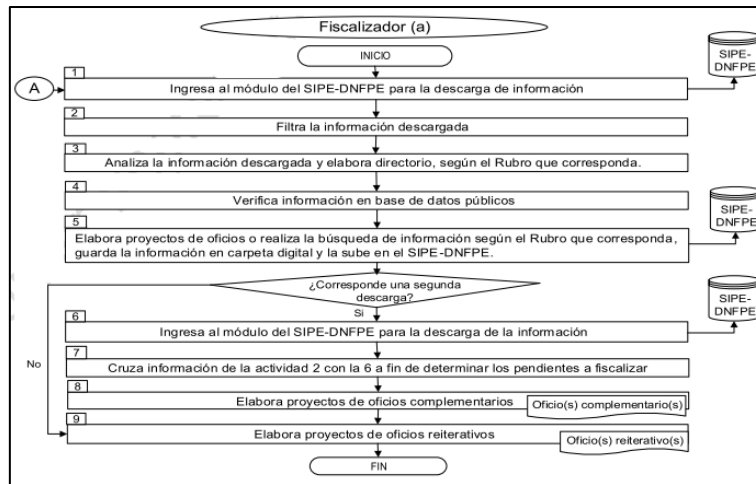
Fiscalizador (a)

INICIO

SIPE-DNFPE

A

1

Ingresa al módulo del SIPE-DNFPE para la descarga de información

2

Filtra la información descargada

3

Analiza la información descargada y elabora directorio, según el Rubro que corresponda.

4

Verifica información en base de datos públicos

SIPE-DNFPE

5

Elabora proyectos de oficios o realiza la búsqueda de información según el Rubro que corresponda, guarda la información en carpeta digital y la sube en el SIPE-DNFPE.

¿Corresponde una segunda descarga?

Si

SIPE-DNFPE

6

Ingresa al módulo del SIPE-DNFPE para la descarga de la información

No

7

Cruza información de la actividad 2 con la 6 a fin de determinar los pendientes a fiscalizar

8

Elabora proyectos de oficios complementarios

Oficio(s) complementario(s)

9

Elabora proyectos de oficios reiterativos

Oficio(s) reiterativo(s)

FIN